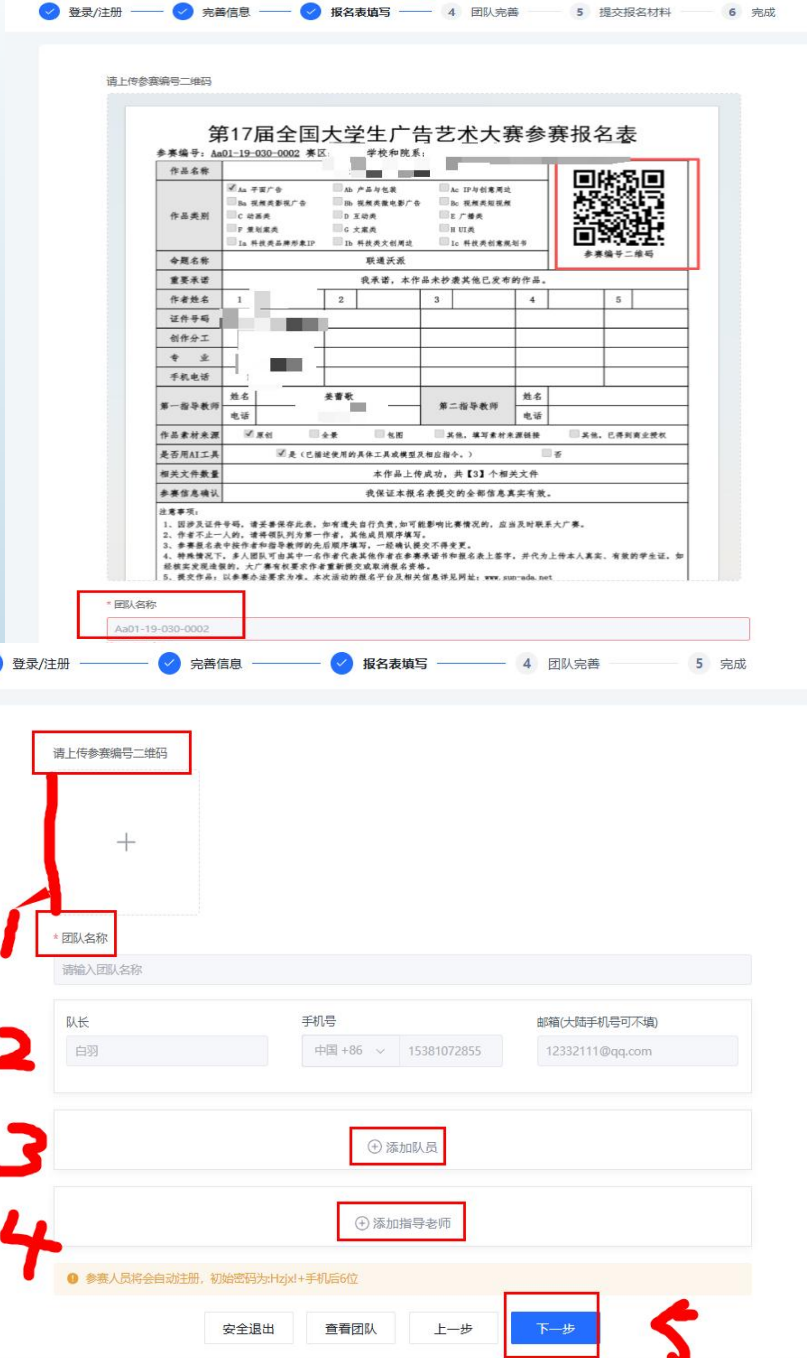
登录/注册 完善信息 报名表填写 4 团队完善 5 提交报名材料 6 完成

请上传参赛编号二维码

第17届全国大学生广告艺术大赛参赛报名表

参赛编号：Aa01-19-030-0002 赛区 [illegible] 学校和院系：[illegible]

| 作品名称 | | | | | | | | |
|---|---|---|---|---|---|---|---|---|
| 作品类别 | Aa 平面广告 Ba 视频类影视广告 C 动画类 F 策划案类 Ia 科技类品牌形象IP | Ab 产品与包装 Bb 视频类微电影广告 D 互动类 G 文案类 Ib 科技类文创周边 | Ac IP与创意周边 Bc 视频类短视频 E 广播类 H UI类 Ic 科技类创意规划书 | | | | | 参赛编号二维码 |
| 命题名称 | 联通沃派 | | | | | | | |
| 重要承诺 | 我承诺，本作品未抄袭其他已发布的作品。 | | | | | | | |
| 作者姓名 | 1 | 2 | | 3 | | 4 | | 5 |
| 证件号码 | | | | | | | | |
| 创作分工 | | | | | | | | |
| 专业 | | | | | | | | |
| 手机电话 | | | | | | | | |
| 第一指导教师 | 姓名 | 姜蕾敬 | 第二指导教师 | 姓名 | | | | |
| | 电话 | | | 电话 | | | | |
| 作品素材来源 | 原创 | 合著 | 包图 | 其他，填写素材来源链接 | | 其他，已得到商业授权 | | |
| 是否用AI工具 | 是（已描述使用的具体工具或模型及相应指令。） | | | 否 | | | | |
| 相关文件数量 | 本作品上传成功，共【3】个相关文件 | | | | | | | |
| 参赛信息确认 | 我保证本报名表提交的全部信息真实有效。 | | | | | | | |

注意事项：
1. 团涉及证件号码，请妥善保存此表，如有遗失自行负责，如可能影响比赛情况的，应当及时联系大广赛。
2. 作者不止一人的，请将领队列为第一作者，其他成员顺序填写。
3. 参赛报名表中按作者和指导教师的先后顺序填写，一经确认提交不再变更。
4. 特殊情况下，多人团队可由其中一名作者代表其他作者在参赛承诺书和报名表上签字，并代为上传本人真实、有效的学生证，如经核实发现违假的，大广赛有权要求作者重新提交或取消报名资格。
5. 提交作品：以参赛办法要求为准，本次活动的报名平台及相关信息详见网址：www.sun-ada.net

* 团队名称
Aa01-19-030-0002

登录/注册 完善信息 报名表填写 4 团队完善 5 完成

请上传参赛编号二维码

+

1

* 团队名称
请输入团队名称

2

队长
白羽
手机号
中国 +86 15381072855
邮箱(大陆手机号可不填)
12332111@qq.com

3
添加队员

4
添加指导老师

参赛人员将会自动注册，初始密码为:Hzjxl+手机后6位

安全退出 查看团队 上一步 下一步

5